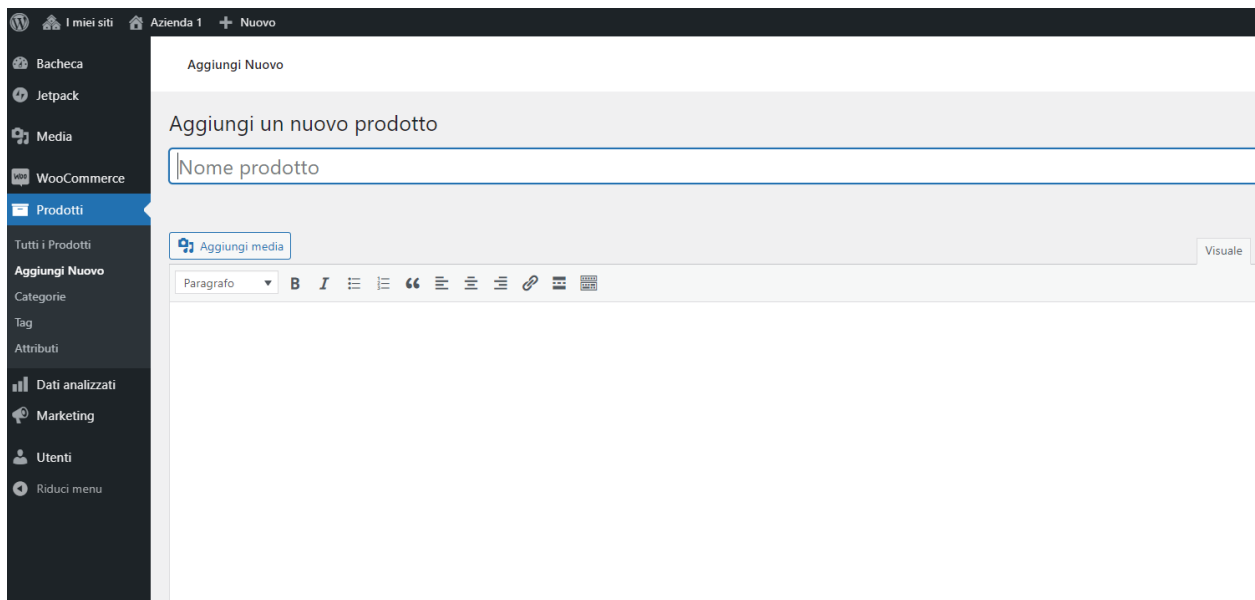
I miei siti Azienda 1 Nuovo

Bacheca
Jetpack
Media
WooCommerce
Prodotti
Tutti i Prodotti
Aggiungi Nuovo
Categorie
Tag
Attributi
Dati analizzati
Marketing
Utenti
Riduci menu

Aggiungi Nuovo

Aggiungi un nuovo prodotto

Nome prodotto

Aggiungi media

Visuale

Paragrafo B I